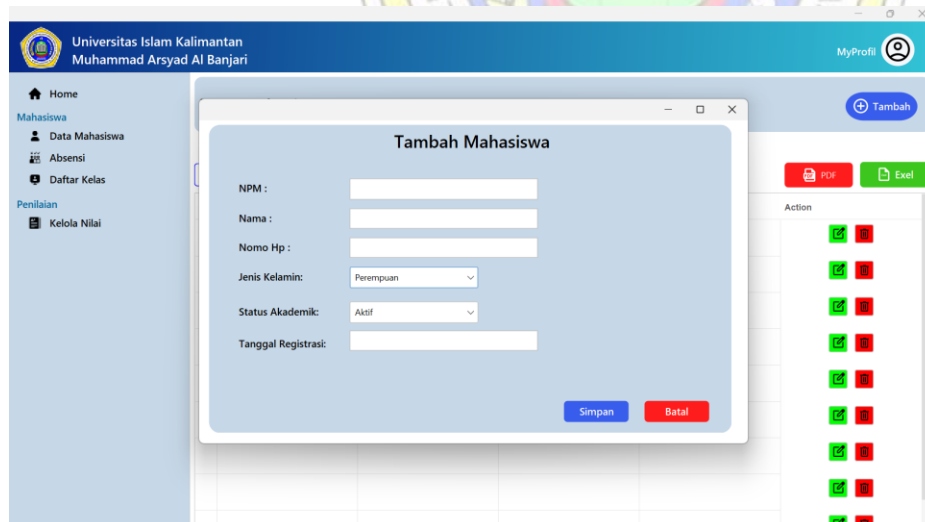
Universitas Islam Kalimantan
Muhammad Arsyad Al Banjari

MyProfil

Home
Mahasiswa
Data Mahasiswa
Absensi
Daftar Kelas
Penilaian
Kelola Nilai

Tambah

PDF
Exel

Action

Tambah Mahasiswa

NPM :
Nama :
Nomo Hp :
Jenis Kelamin: Perempuan
Status Akademik: Aktif
Tanggal Registrasi:

Simpan
Batal